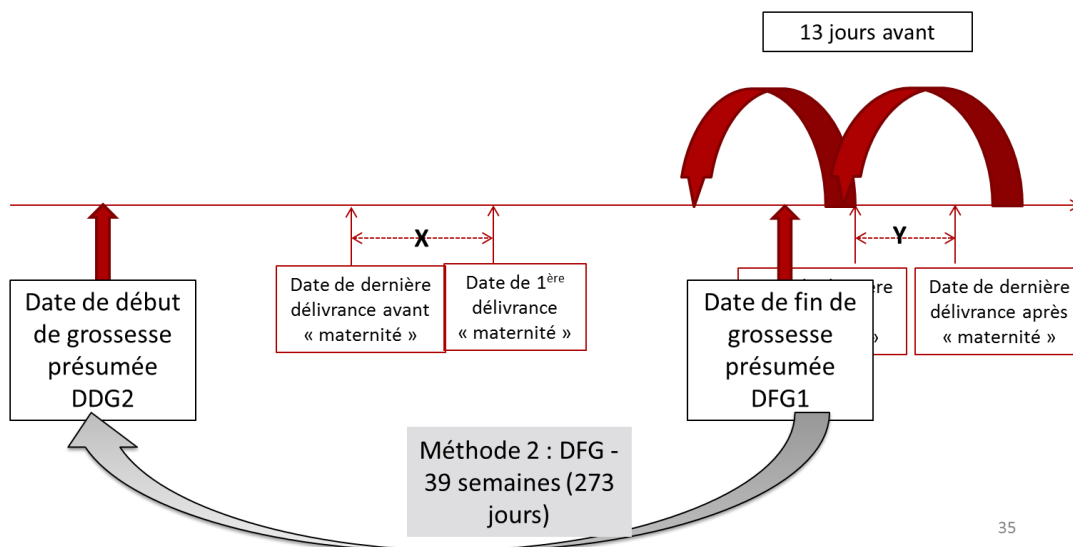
13 jours avant

X

Y

Date de début de grossesse présumée DDG2

Date de dernière délivrance avant « maternité »

Date de 1$^{ère}$ délivrance « maternité »

Date de fin de grossesse présumée DFG1

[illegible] ère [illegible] »

Date de dernière délivrance après « maternité »

Méthode 2 : DFG - 39 semaines (273 jours)

35